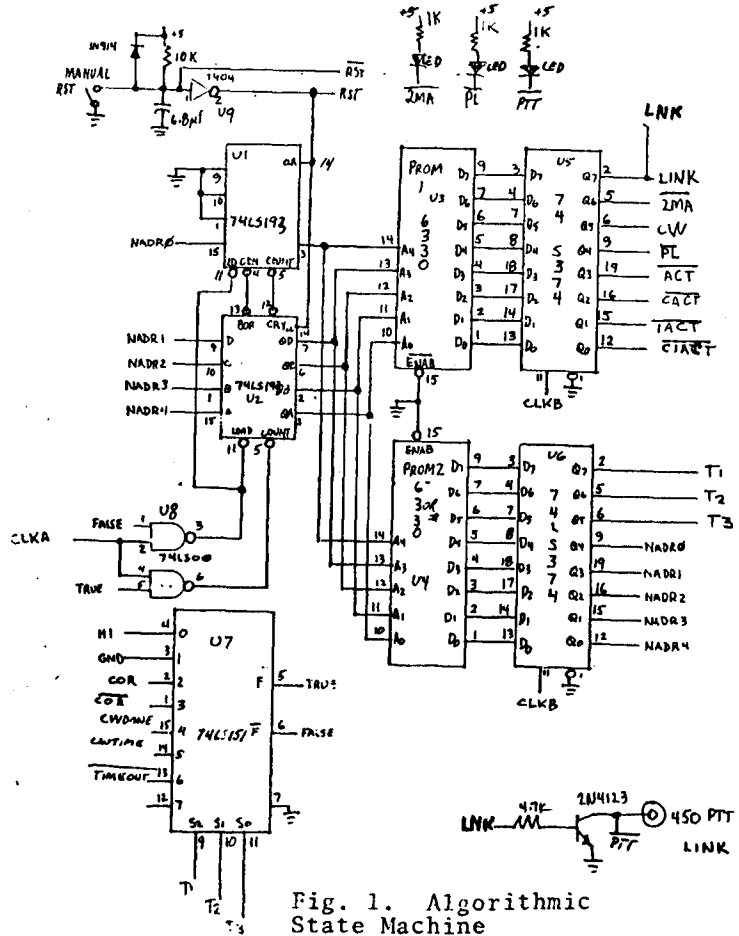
+5 1K LED $\overline{2MA}$ +5 1K LED $\overline{PL}$ +5 1K LED $\overline{PTT}$

1N914 +5 10K MANUAL RST 6.8μf 7404 U9 $\overline{RST}$ RST

U1 9 10 1 15 QA 14 74LS193 NADRØ 11 BOR CRY 13 12 DN 4 CNT UP 5

NADR1 NADR2 NADR3 NADR4 9 10 1 15 D C B A BOR CRY 74LS193 U2 QD QC QB QA 7 6 2 3 LOAD COUNT 11 5

PROM 1 U3 630 A4 A3 A2 A1 A0 14 13 12 11 10 D7 D6 D5 D4 D3 D2 D1 D0 9 7 6 5 4 3 2 1 $\overline{ENAB}$ 15

U5 LNK 3 4 7 8 18 17 14 13 D7 D6 D5 D4 D3 D2 D1 D0 74S374 Q7 Q6 Q5 Q4 Q3 Q2 Q1 Q0 2 5 6 9 19 16 15 12 LINK $\overline{2MA}$ $\overline{CW}$ $\overline{PL}$ $\overline{ACT}$ $\overline{CACT}$ $\overline{IACT}$ $\overline{CIACT}$ 11 CLKB

15 ENAB PROM2 6 3 0 U4 A4 A3 A2 A1 A0 14 13 12 11 10 D7 D6 D5 D4 D3 D2 D1 D0 9 7 6 5 4 3 2 1

U6 3 4 7 8 18 17 14 13 D7 D6 D5 D4 D3 D2 D1 D0 74S374 Q7 Q6 Q5 Q4 Q3 Q2 Q1 Q0 2 5 6 9 19 16 15 12 T1 T2 T3 NADRØ NADR1 NADR2 NADR3 NADR4 11 CLKB

CLKA FALSE 1 2 U8 3 74LS00 TRUE 4 5 6

U7 HI 4 0 GND 3 1 COR 2 2 $\overline{COR}$ 1 3 CWDONE 15 4 CWTIME 14 5 $\overline{TIMEOUT}$ 13 6 12 7 74LS151 F 5 TRUE $\overline{F}$ 6 FALSE 7 S2 S1 S0 9 10 11 T1 T2 T3

LNK 4.7K 2N4123 $\overline{PTT}$ 450 PTT LINK

Fig. 1. Algorithmic State Machine